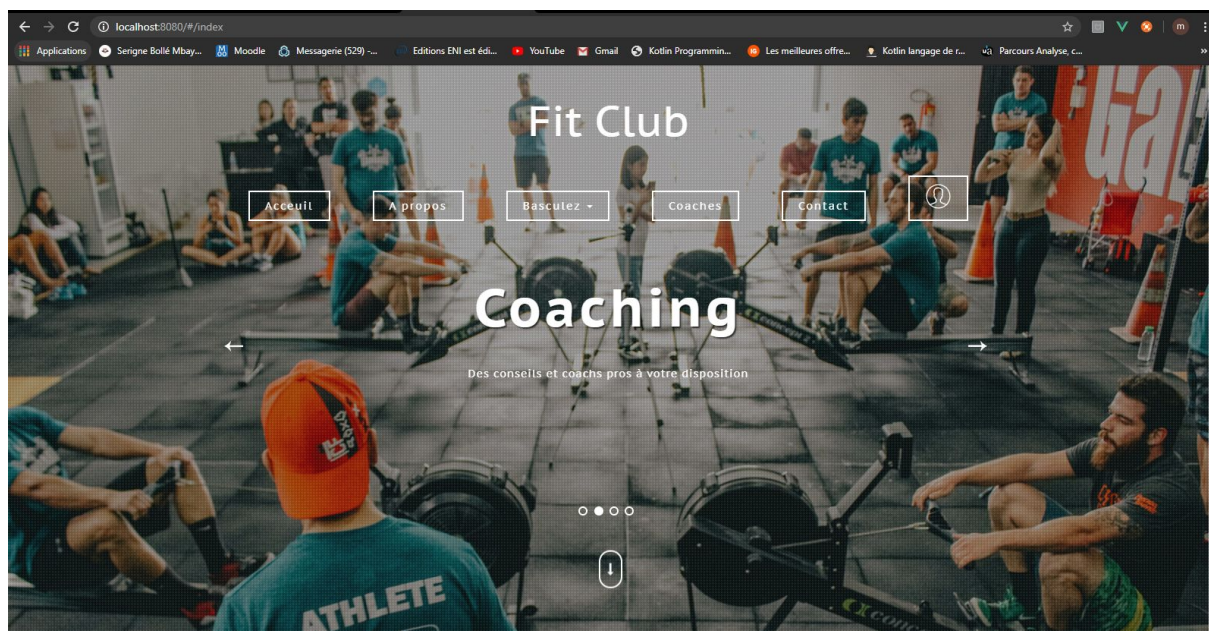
localhost:8080/#/index

Applications Serigne Bollé Mbay... Moodle Messagerie (529) -... Editions ENI est édi... YouTube Gmail Kotlin Programmin... Les meilleures offre... Kotlin langage de r... Parcours Analyse, c...

Fit Club

Acceuil A propos Basculez Coaches Contact

Coaching

Des conseils et coachs pros à votre disposition

ATHLETE